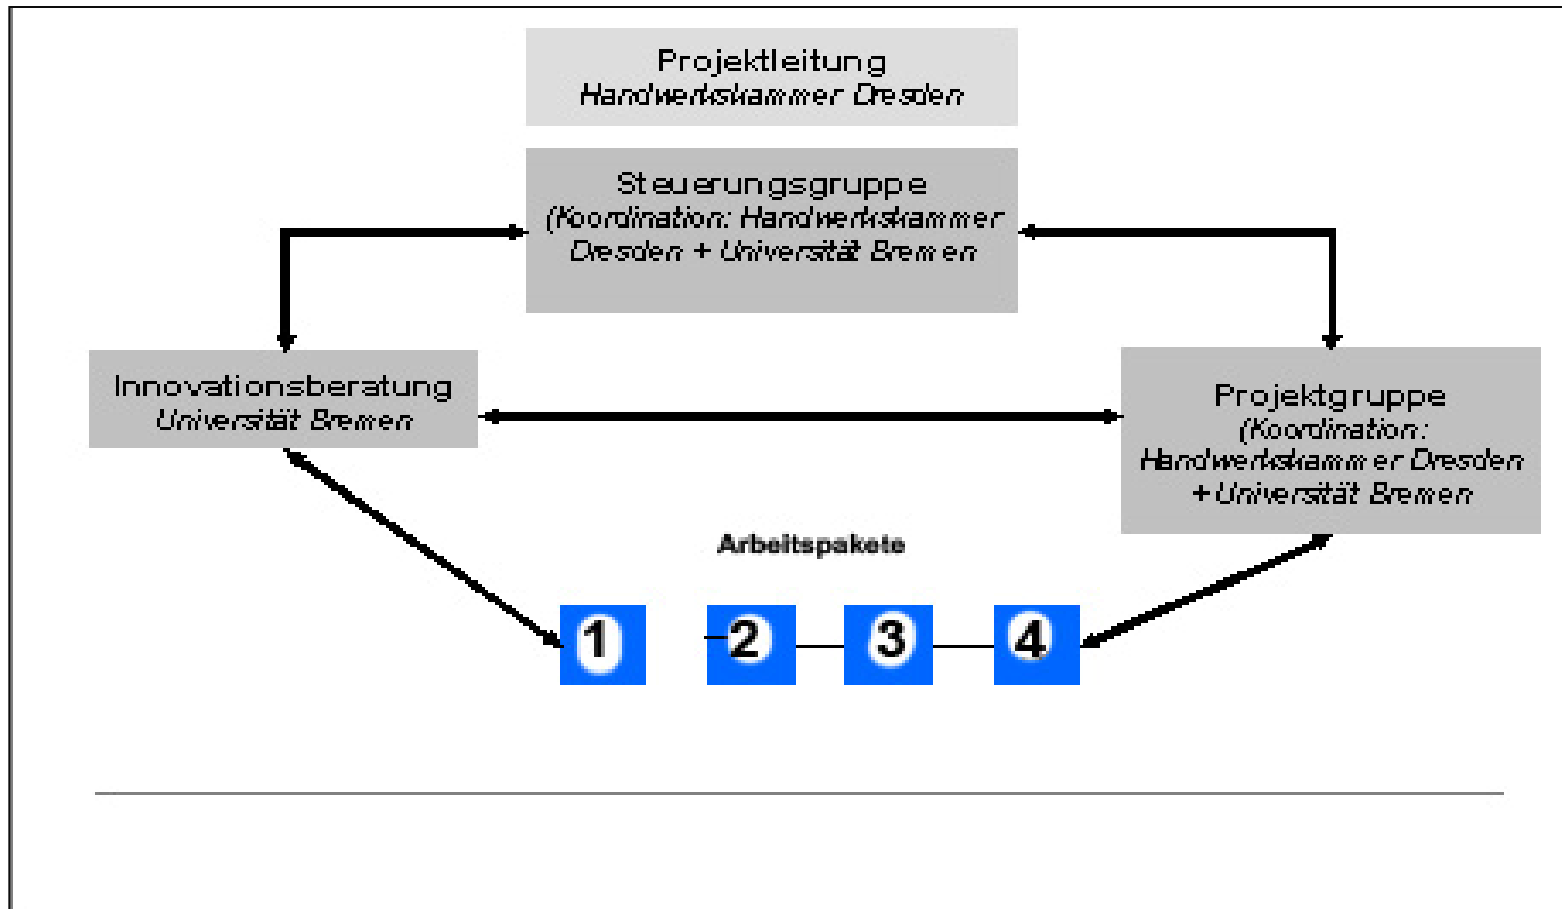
Projektleitung
Handwerkskammer Dresden

Steuerungsgruppe
(Koordination: Handwerkskammer Dresden + Universität Bremen

Innovationsberatung
Universität Bremen

Projektgruppe
(Koordination: Handwerkskammer Dresden + Universität Bremen

Arbeitspakete

1

2

3

4